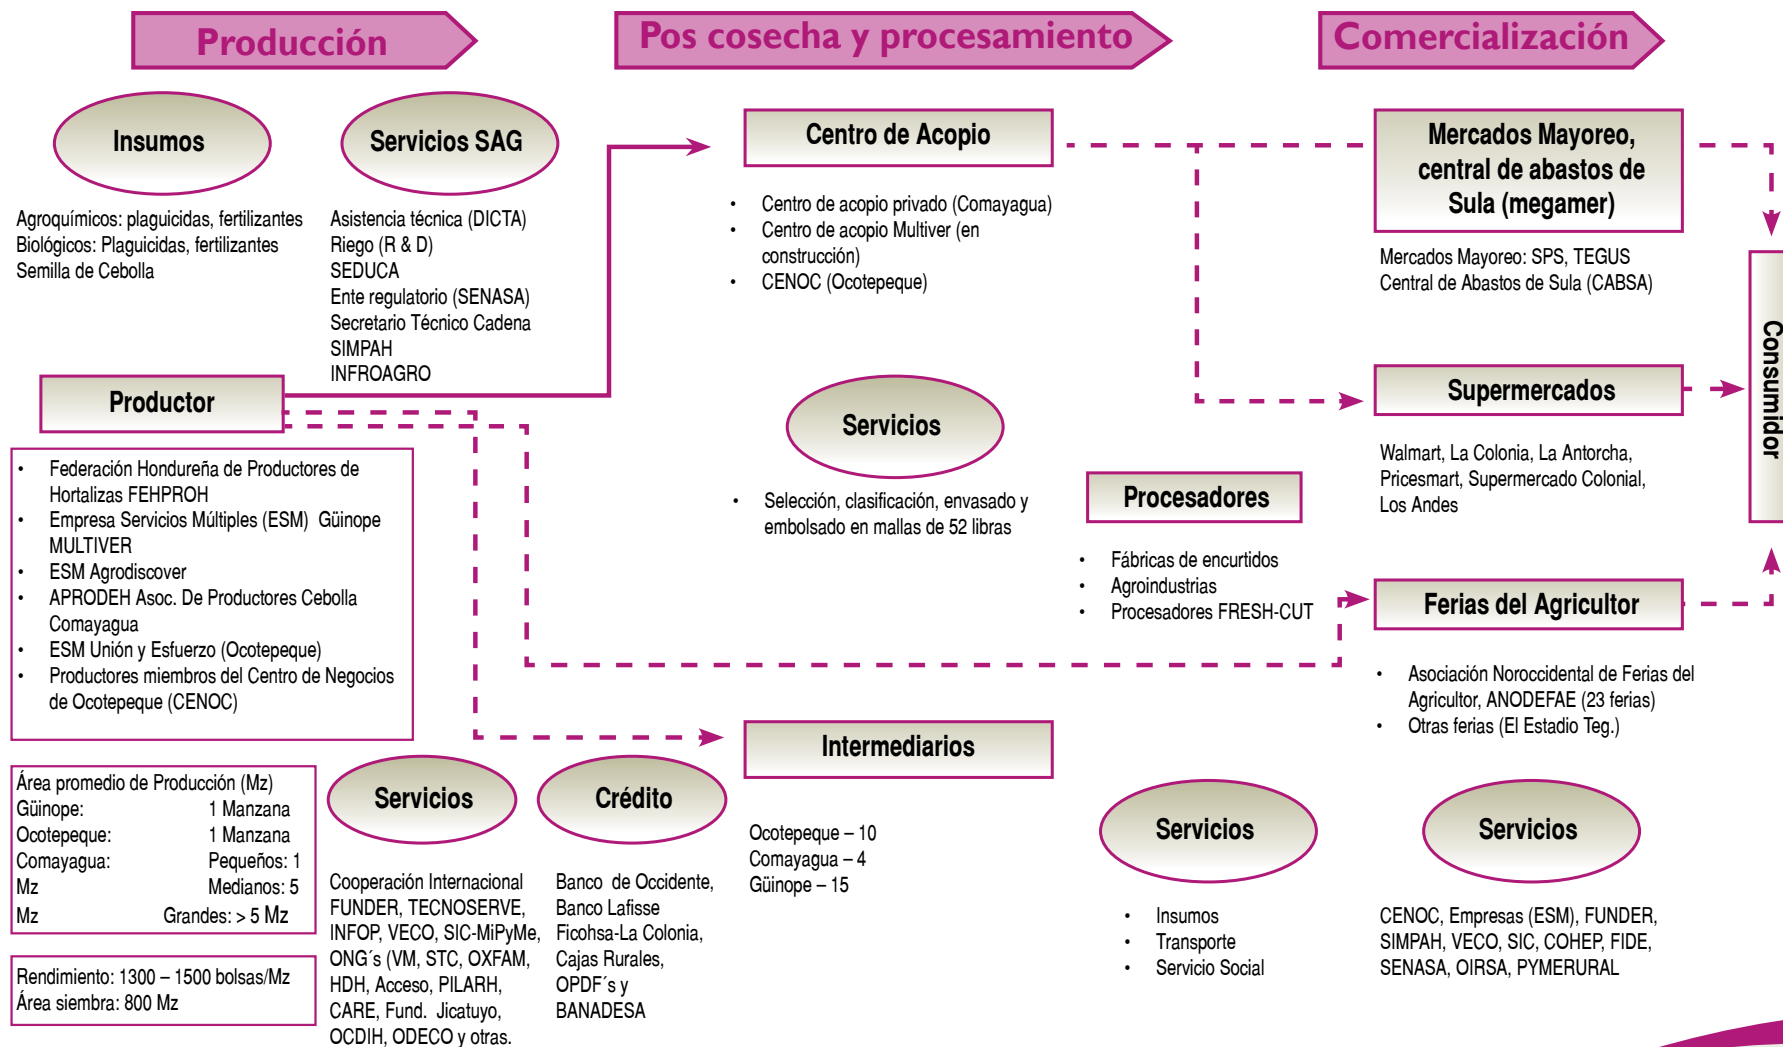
Producción

Pos cosecha y procesamiento

Comercialización

Insumos

Servicios SAG

Agroquímicos: plaguicidas, fertilizantes
Biológicos: Plaguicidas, fertilizantes
Semilla de Cebolla

Asistencia técnica (DICTA)
Riego (R & D)
SEDUCA
Ente regulatorio (SENASA)
Secretario Técnico Cadena
SIMPAH
INFROAGRO

Productor

- Federación Hondureña de Productores de Hortalizas FEHPROH
- Empresa Servicios Múltiples (ESM) Güinope MULTIVER
- ESM Agrodiscover
- APRODEH Asoc. De Productores Cebolla Comayagua
- ESM Unión y Esfuerzo (Ocotepeque)
- Productores miembros del Centro de Negocios de Ocotepeque (CENOC)

Área promedio de Producción (Mz)
Güinope: 1 Manzana
Ocotepeque: 1 Manzana
Comayagua: Pequeños: 1 Mz
Medianos: 5 Mz
Grandes: > 5 Mz

Rendimiento: 1300 – 1500 bolsas/Mz
Área siembra: 800 Mz

Servicios

Cooperación Internacional FUNDER, TECNOSERVE, INFOP, VECO, SIC-MiPyMe, ONG´s (VM, STC, OXFAM, HDH, Acceso, PILARH, CARE, Fund. Jicatuyo, OCDIH, ODECO y otras.

Crédito

Banco de Occidente, Banco Lafisse
Ficohsa-La Colonia, Cajas Rurales, OPDF´s y BANADESA

Centro de Acopio

- Centro de acopio privado (Comayagua)
- Centro de acopio Multiver (en construcción)
- CENOC (Ocotepeque)

Servicios

- Selección, clasificación, envasado y embolsado en mallas de 52 libras

Procesadores

- Fábricas de encurtidos
- Agroindustrias
- Procesadores FRESH-CUT

Intermediarios

Ocotepeque – 10
Comayagua – 4
Güinope – 15

Servicios

- Insumos
- Transporte
- Servicio Social

Mercados Mayoreo, central de abastos de Sula (megamer)

Mercados Mayoreo: SPS, TEGUS
Central de Abastos de Sula (CABSA)

Supermercados

Walmart, La Colonia, La Antorcha, Pricesmart, Supermercado Colonial, Los Andes

Ferias del Agricultor

- Asociación Noroccidental de Ferias del Agricultor, ANODEFAE (23 ferias)
- Otras ferias (El Estadio Teg.)

Servicios

CENOC, Empresas (ESM), FUNDER, SIMPAH, VECO, SIC, COHEP, FIDE, SENASA, OIRSA, PYMERURAL

Consumidor